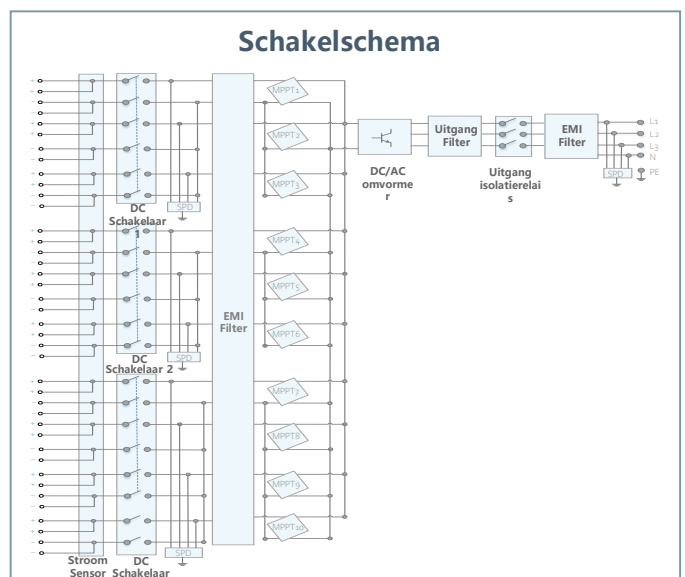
Schakelschema

DC Schakelaar 1

SPD

EMI Filter

MPPT1
MPPT2
MPPT3
MPPT4
MPPT5
MPPT6
MPPT7
MPPT8
MPPT9
MPPT10

DC/AC omvormer

Uitgang Filter

Uitgang isolatierelais

EMI Filter

L1
L2
L3
N
PE

SPD

DC Schakelaar 2

SPD

Stroom Sensor

DC Schakelaar

SPD